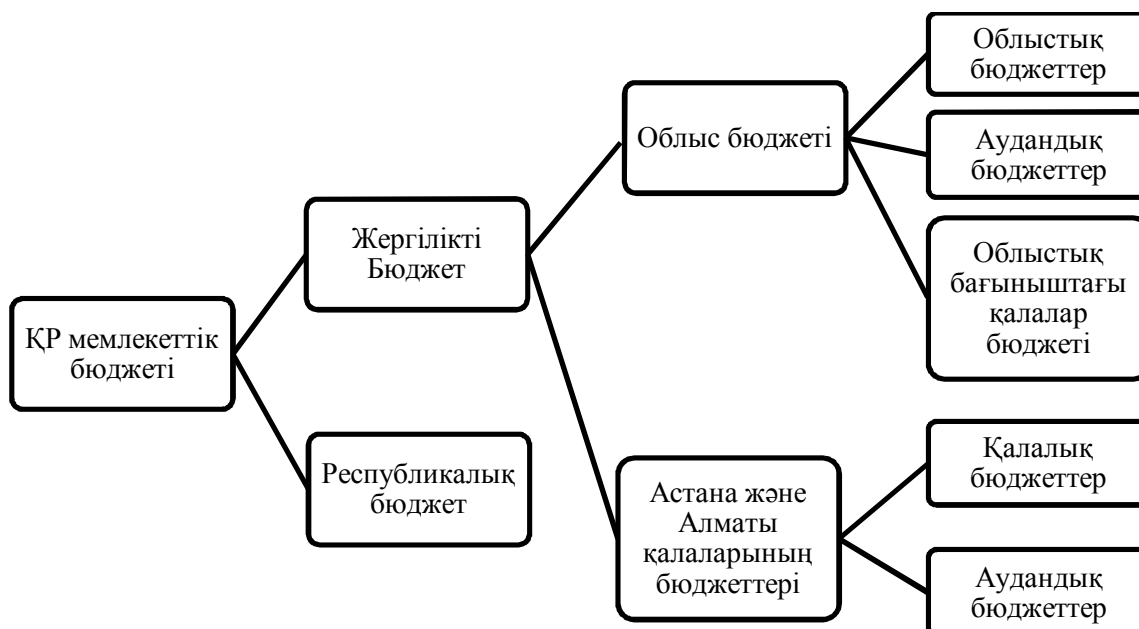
ҚР мемлекеттік бюджеті

Жергілікті Бюджет

Республикалық бюджет

Облыс бюджеті

Облыстық бюджеттер

Аудандық бюджеттер

Облыстық бағыныштағы қалалар бюджеті

Астана және Алматы қалаларының бюджеттері

Қалалық бюджеттер

Аудандық бюджеттер